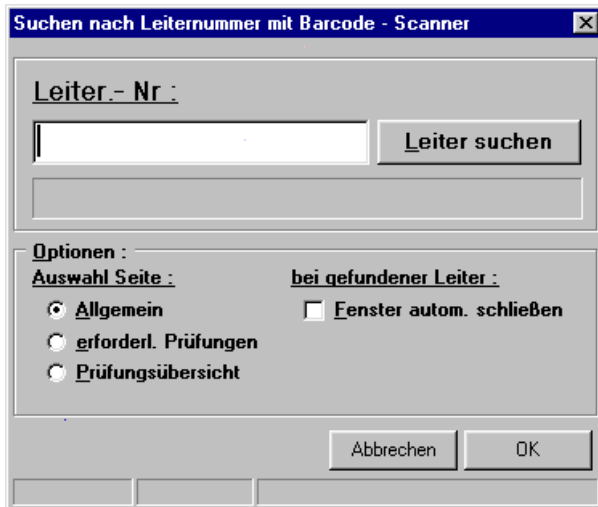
Suchen nach Leiternummer mit Barcode - Scanner

Leiter.- Nr :

Leiter suchen

Optionen :

Auswahl Seite :

Allgemein

erforderl. Prüfungen

Prüfungsübersicht

bei gefundener Leiter :

Fenster autom. schließen

Abbrechen

OK